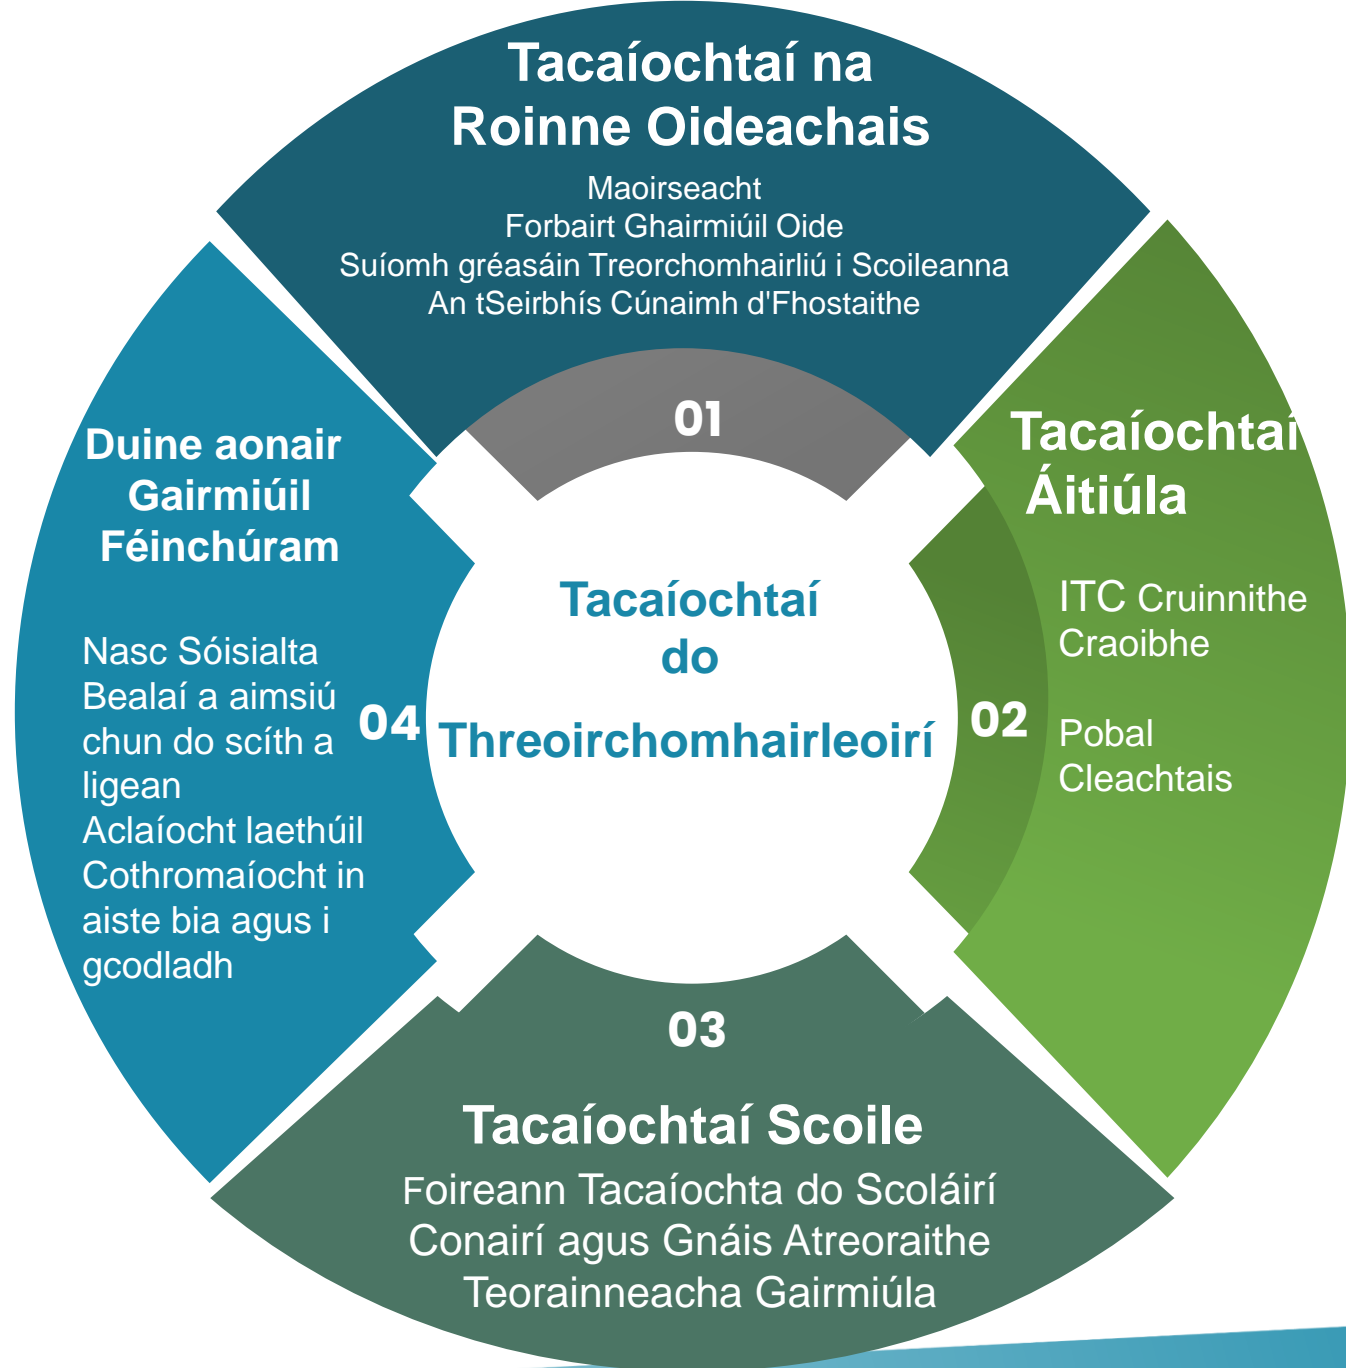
Tacaíochtaí na Roinne Oideachais

Maoirseacht
Forbairt Ghairmiúil Oide
Suíomh gréasáin Treorchomhairliú i Scoileanna
An tSeirbhís Cúnaimh d'Fhostaithe

01

Tacaíochtaí Áitiúla

ITC Cruinnithe Craoibhe

Pobal Cleachtais

02

Tacaíochtaí do Threoirchomhairleoirí

03

Tacaíochtaí Scoile

Foireann Tacaíochta do Scoláirí
Conairí agus Gnáis Atreoraithe
Teorainneacha Gairmiúla

04

Duine aonair Gairmiúil Féinchúram

Nasc Sóisialta
Bealaí a aimsiú chun do scíth a ligean
Aclaíocht laethúil
Cothromaíocht in aiste bia agus i gcodladh